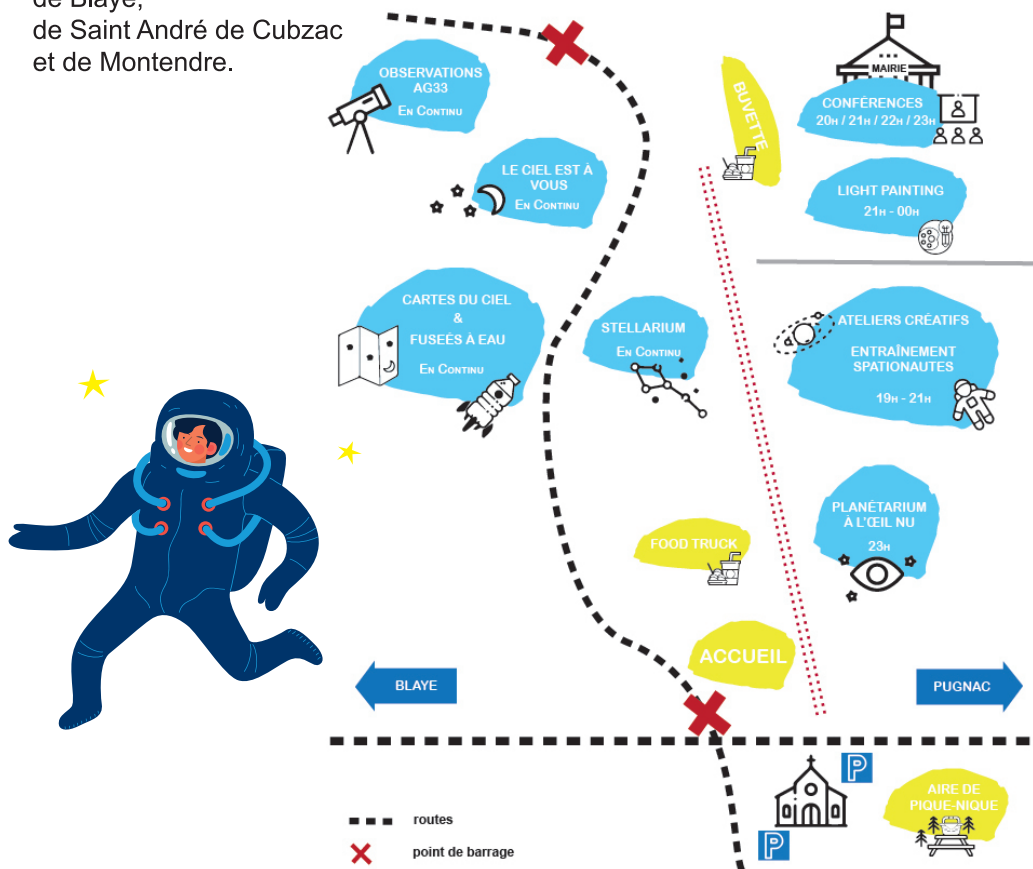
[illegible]
de Saint André de Cubzac
et de Montendre.

OBSERVATIONS AG33
En Continu

LE CIEL EST À VOUS
En Continu

CARTES DU CIEL
&
FUSEÉS À EAU
En Continu

STELLARIUM
En Continu

BUVETTE

MAIRIE

CONFÉRENCES
20h / 21h / 22h / 23h

LIGHT PAINTING
21h - 00h

ATELIERS CRÉATIFS
ENTRAÎNEMENT SPATIONAUTES
19h - 21h

PLANÉTARIUM À L'OEIL NU
23h

FOOD TRUCK

ACCUEIL

BLAYE

PUGNAC

P

P

AIRE DE PIQUE-NIQUE

routes

point de barrage